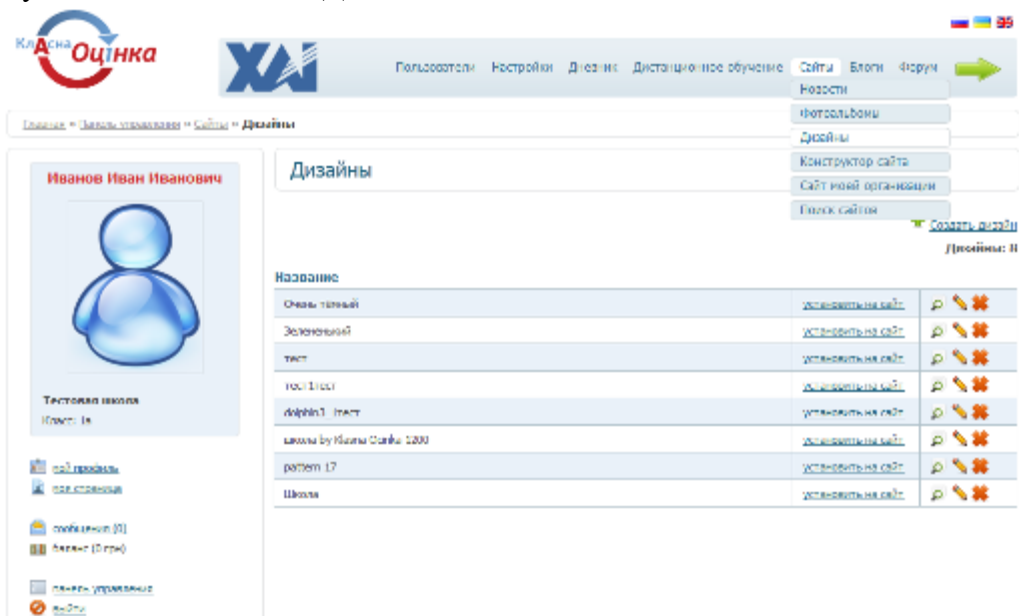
КлАсна Оцінка

ХАІ

Пользователи Настройки Дизайн Дистанционное обучение Сайты Блоги Форум

Новости
Фотоальбомы
Дизайны
Конструктор сайта
Сайт моей организации
Поиск сайтов

Главная » Панель управления » Сайты » Дизайны

Иванов Иван Иванович

Тестовая школа
Класс: 1а

мой профиль
моя страница

сообщения (0)
баланс (0 грн)

панель управления
выйти

Дизайны

Создать дизайн

Дизайны: 8

Название

| | | |
|---|---|---|
| Очень темный | установить на сайт | |
| Зелененький | установить на сайт | |
| тест | установить на сайт | |
| тест1тест | установить на сайт | |
| dolphin1_1тест | установить на сайт | |
| школа by Klasna Ocinka 1200 | установить на сайт | |
| pattern 17 | установить на сайт | |
| Школа | установить на сайт | |